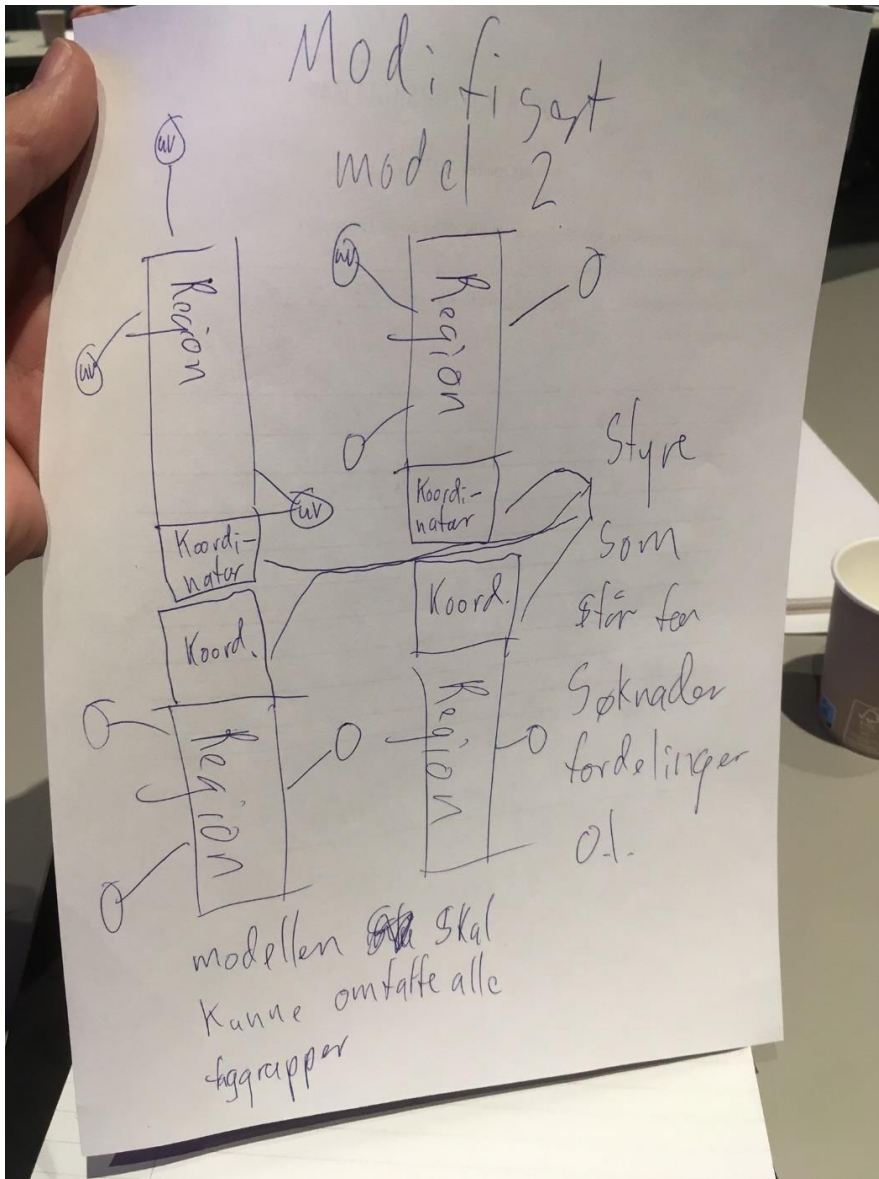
Modifisert model 2

uv

Region

uv

uv

Koordinator

Koord.

Region

uv

Region

Koordinator

Koord.

Region

Styre som står for søknader fordelinger o.l.

modellen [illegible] skal kunne omfatte alle faggrupper